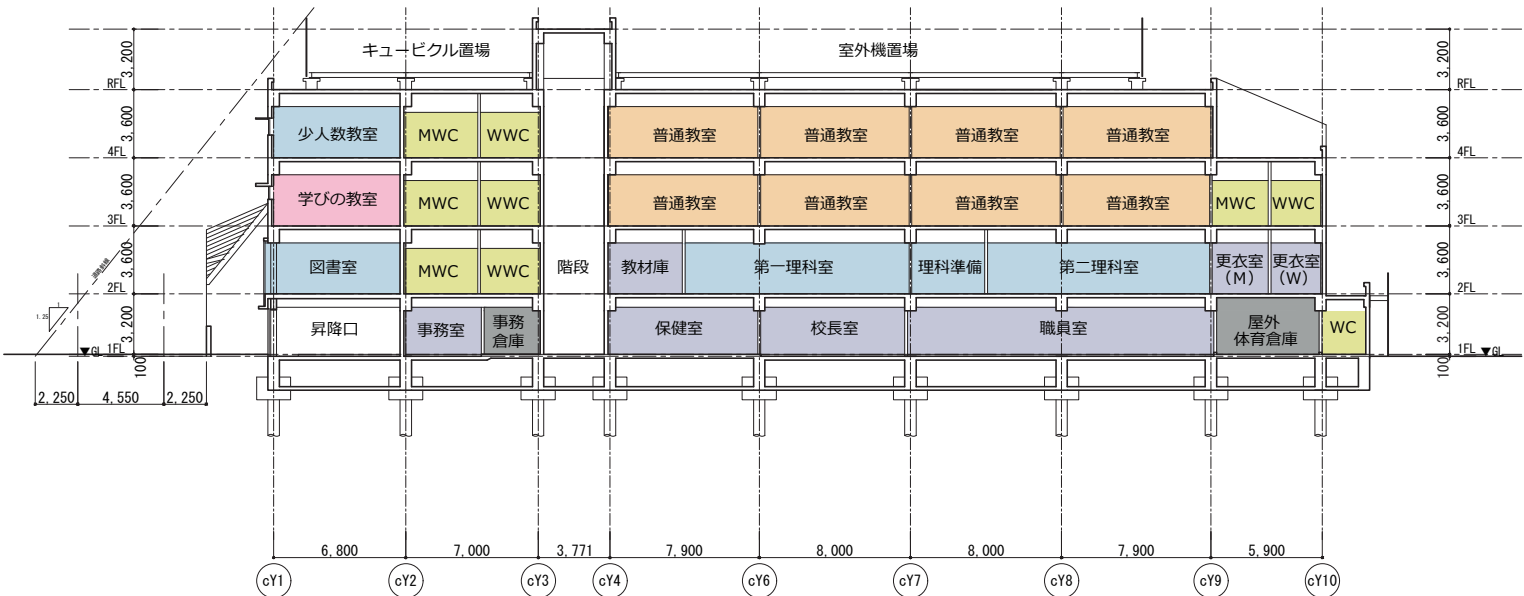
3,200
RFL
3,600
4FL
3,600
3FL
3,600
2FL
3,200
1FL
100
▼GL

キュービクル置場
室外機置場

少人数教室
MWC
WWC
普通教室
普通教室
普通教室
普通教室

学びの教室
MWC
WWC
普通教室
普通教室
普通教室
普通教室
MWC
WWC

図書室
MWC
WWC
階段
教材庫
第一理科室
理科準備
第二理科室
更衣室（M）
更衣室（W）

昇降口
事務室
事務倉庫
保健室
校長室
職員室
屋外体育倉庫
WC

1.25
1

2,250
4,550
2,250

3,200
RFL
3,600
4FL
3,600
3FL
3,600
2FL
3,200
1FL ▼GL
100

6,800
7,000
3,771
7,900
8,000
8,000
7,900
5,900

cY1
cY2
cY3
cY4
cY6
cY7
cY8
cY9
cY10